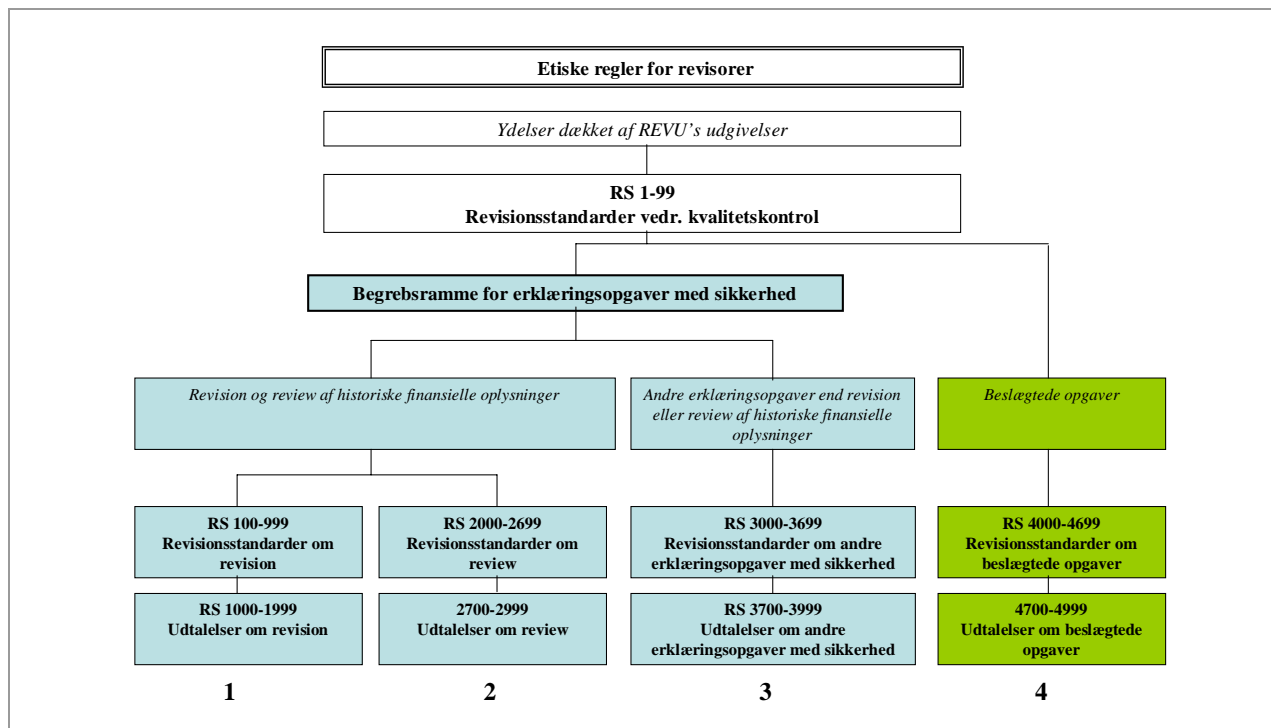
Etiske regler for revisorer

Ydelser dækket af REVU's udgivelser

RS 1-99
Revisionsstandarder vedr. kvalitetskontrol

Begrebsramme for erklæringsopgaver med sikkerhed

Revision og review af historiske finansielle oplysninger

Andre erklæringsopgaver end revision eller review af historiske finansielle oplysninger

Beslægtede opgaver

RS 100-999
Revisionsstandarder om revision

RS 1000-1999
Udtalelser om revision

1

RS 2000-2699
Revisionsstandarder om review

2700-2999
Udtalelser om review

2

RS 3000-3699
Revisionsstandarder om andre erklæringsopgaver med sikkerhed

RS 3700-3999
Udtalelser om andre erklæringsopgaver med sikkerhed

3

RS 4000-4699
Revisionsstandarder om beslægtede opgaver

4700-4999
Udtalelser om beslægtede opgaver

4